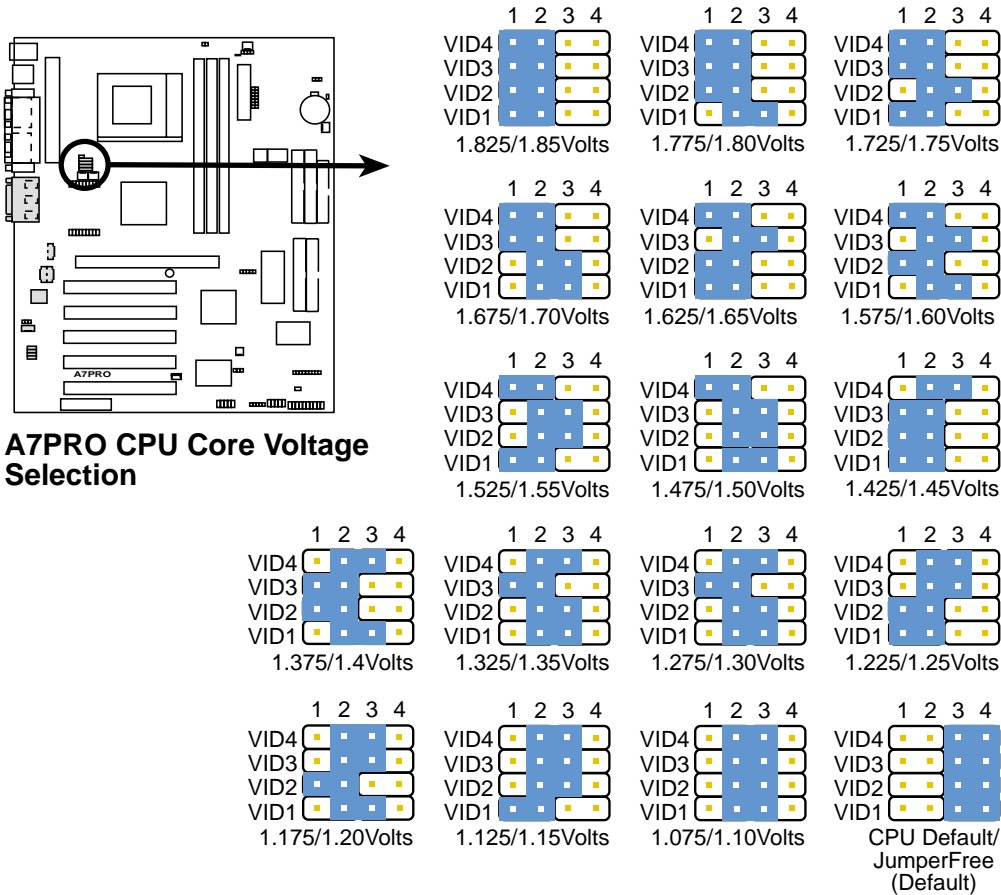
A7PRO

A7PRO CPU Core Voltage Selection

1 2 3 4
VID4
VID3
VID2
VID1
1.825/1.85Volts

1 2 3 4
VID4
VID3
VID2
VID1
1.775/1.80Volts

1 2 3 4
VID4
VID3
VID2
VID1
1.725/1.75Volts

1 2 3 4
VID4
VID3
VID2
VID1
1.675/1.70Volts

1 2 3 4
VID4
VID3
VID2
VID1
1.625/1.65Volts

1 2 3 4
VID4
VID3
VID2
VID1
1.575/1.60Volts

1 2 3 4
VID4
VID3
VID2
VID1
1.525/1.55Volts

1 2 3 4
VID4
VID3
VID2
VID1
1.475/1.50Volts

1 2 3 4
VID4
VID3
VID2
VID1
1.425/1.45Volts

1 2 3 4
VID4
VID3
VID2
VID1
1.375/1.4Volts

1 2 3 4
VID4
VID3
VID2
VID1
1.325/1.35Volts

1 2 3 4
VID4
VID3
VID2
VID1
1.275/1.30Volts

1 2 3 4
VID4
VID3
VID2
VID1
1.225/1.25Volts

1 2 3 4
VID4
VID3
VID2
VID1
1.175/1.20Volts

1 2 3 4
VID4
VID3
VID2
VID1
1.125/1.15Volts

1 2 3 4
VID4
VID3
VID2
VID1
1.075/1.10Volts

1 2 3 4
VID4
VID3
VID2
VID1
CPU Default/ JumperFree (Default)